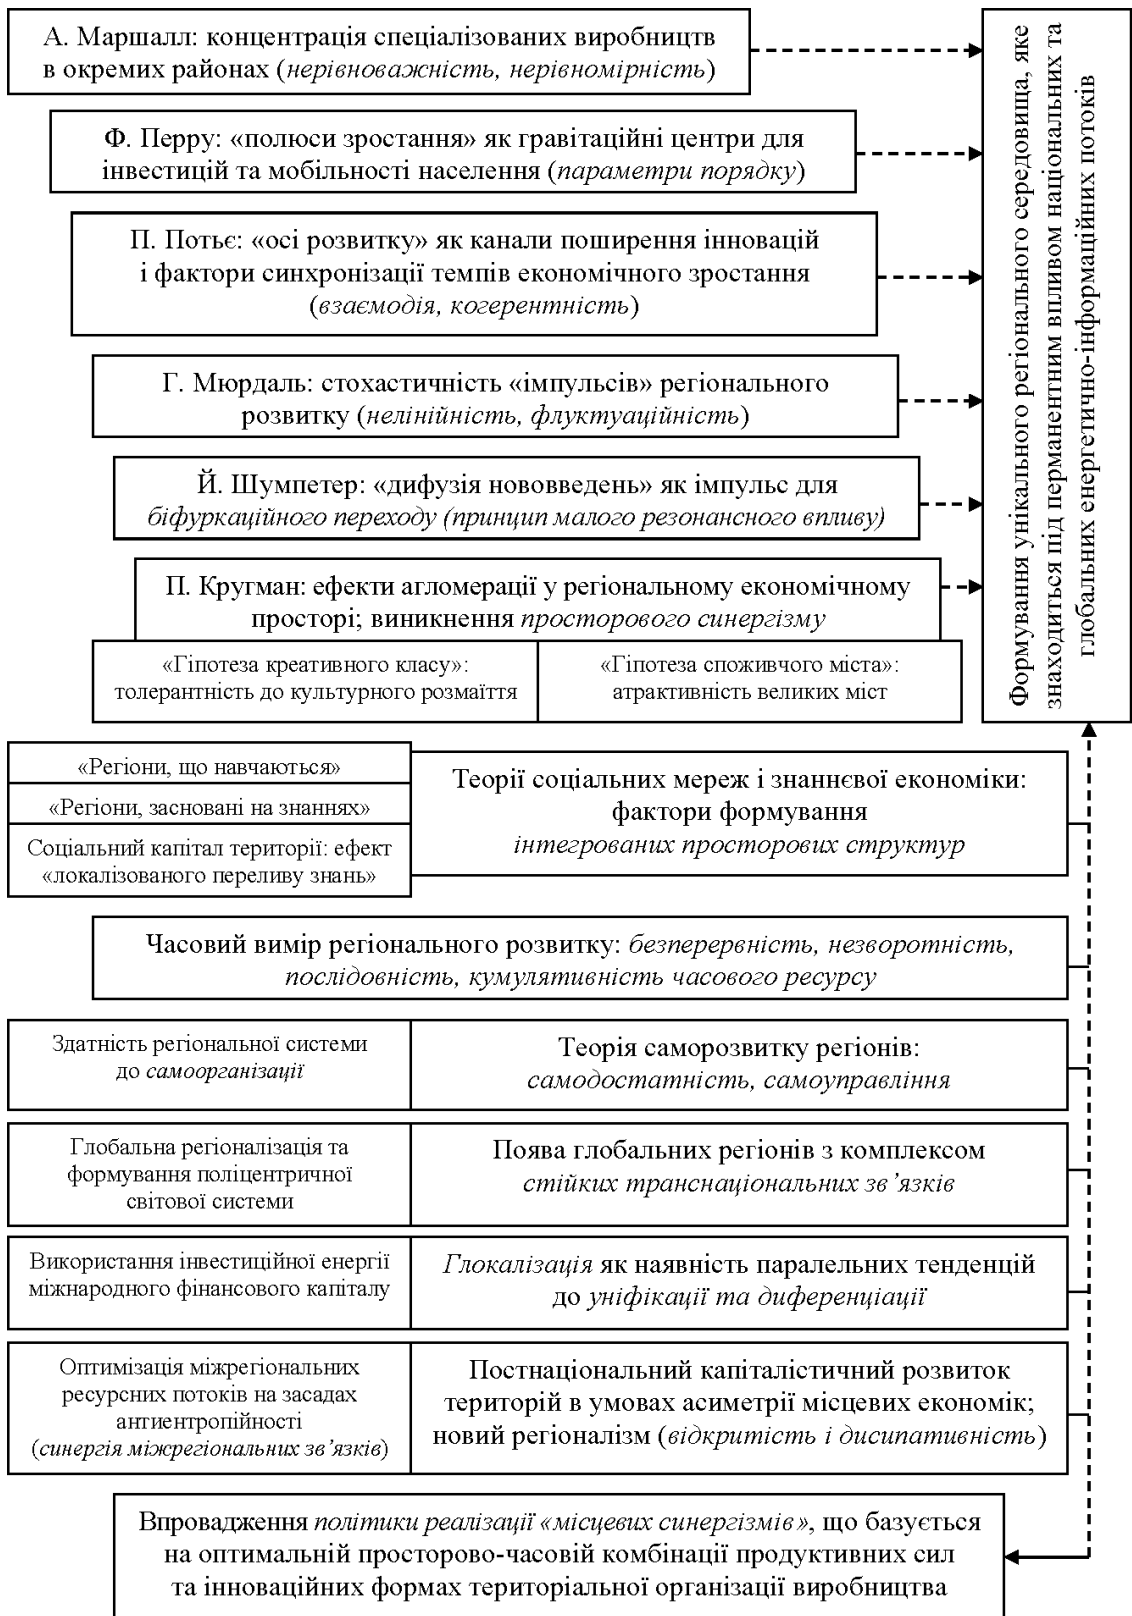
А. Маршалл: концентрація спеціалізованих виробництв в окремих районах (*нерівноважність, нерівномірність*)

Ф. Перру: «полюси зростання» як гравітаційні центри для інвестицій та мобільності населення (*параметри порядку*)

П. Потьє: «осі розвитку» як канали поширення інновацій і фактори синхронізації темпів економічного зростання (*взаємодія, когерентність*)

Г. Мюрдаль: стохастичність «імпульсів» регіонального розвитку (*нелінійність, флуктуаційність*)

Й. Шумпетер: «дифузія нововведень» як імпульс для *біфуркаційного переходу (принцип малого резонансного впливу)*

П. Кругман: ефекти агломерації у регіональному економічному просторі; виникнення *просторового синергізму*

«Гіпотеза креативного класу»: толерантність до культурного розмаїття

«Гіпотеза споживчого міста»: атрактивність великих міст

Формування унікального регіонального середовища, яке знаходиться під перманентним впливом національних та глобальних енергетично-інформаційних потоків

«Регіони, що навчаються»

«Регіони, засновані на знаннях»

Соціальний капітал території: ефект «локалізованого переливу знань»

Теорії соціальних мереж і знаннєвої економіки: фактори формування *інтегрованих просторових структур*

Часовий вимір регіонального розвитку: *безперервність, незворотність, послідовність, кумулятивність часового ресурсу*

Здатність регіональної системи до *самоорганізації*

Теорія саморозвитку регіонів: *самодостатність, самоуправління*

Глобальна регіоналізація та формування поліцентричної світової системи

Поява глобальних регіонів з комплексом *стійких транснаціональних зв'язків*

Використання інвестиційної енергії міжнародного фінансового капіталу

*Глокалізація* як наявність паралельних тенденцій до *уніфікації та диференціації*

Оптимізація міжрегіональних ресурсних потоків на засадах антиентропійності (*синергія міжрегіональних зв'язків*)

Постнаціональний капіталістичний розвиток територій в умовах асиметрії місцевих економік; новий регіоналізм (*відкритість і дисипативність*)

Впровадження *політики реалізації «місцевих синергізмів»*, що базується на оптимальній просторово-часовій комбінації продуктивних сил та інноваційних формах територіальної організації виробництва